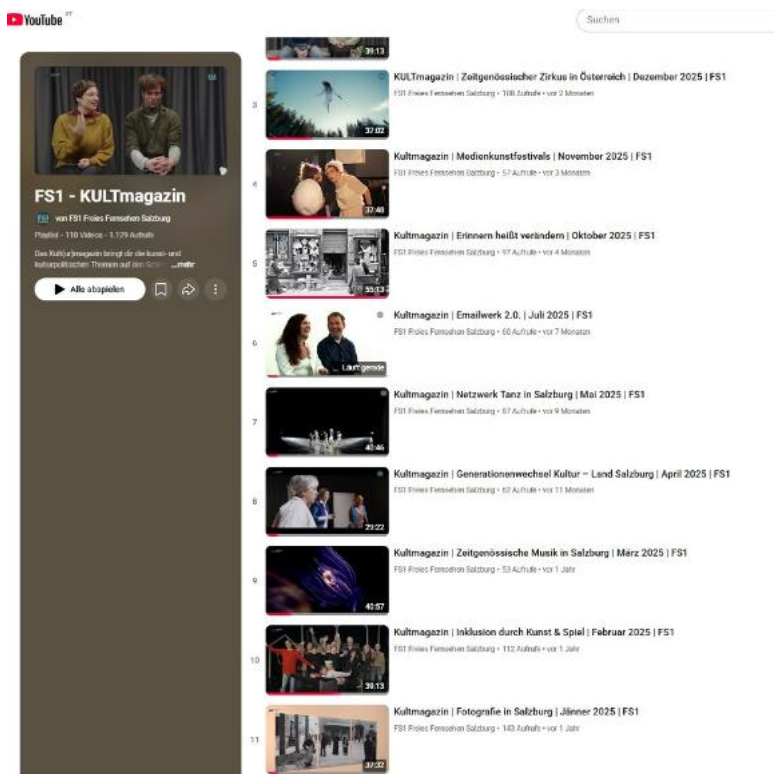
YouTube AT

Suchen

FS1 - KULTmagazin

FS1 von FS1 Freies Fernsehen Salzburg

Playlist • 118 Videos • 1.129 Aufrufe

Das Kult(ur)magazin bringt dir die kunst- und kulturpolitischen Themen auf den Schirm ...mehr

Alle abspielen

39:13

3

37:02

KULTmagazin | Zeitgenössischer Zirkus in Österreich | Dezember 2025 | FS1

FS1 Freies Fernsehen Salzburg • 108 Aufrufe • vor 2 Monaten

4

37:48

Kultmagazin | Medienkunstfestivals | November 2025 | FS1

FS1 Freies Fernsehen Salzburg • 57 Aufrufe • vor 3 Monaten

5

55:13

Kultmagazin | Erinnern heißt verändern | Oktober 2025 | FS1

FS1 Freies Fernsehen Salzburg • 97 Aufrufe • vor 4 Monaten

6

Läuft gerade

Kultmagazin | Emailwerk 2.0. | Juli 2025 | FS1

FS1 Freies Fernsehen Salzburg • 60 Aufrufe • vor 7 Monaten

7

40:46

Kultmagazin | Netzwerk Tanz in Salzburg | Mai 2025 | FS1

FS1 Freies Fernsehen Salzburg • 67 Aufrufe • vor 9 Monaten

8

29:22

Kultmagazin | Generationenwechsel Kultur – Land Salzburg | April 2025 | FS1

FS1 Freies Fernsehen Salzburg • 62 Aufrufe • vor 11 Monaten

9

40:57

Kultmagazin | Zeitgenössische Musik in Salzburg | März 2025 | FS1

FS1 Freies Fernsehen Salzburg • 53 Aufrufe • vor 1 Jahr

10

39:13

Kultmagazin | Inklusion durch Kunst & Spiel | Februar 2025 | FS1

FS1 Freies Fernsehen Salzburg • 112 Aufrufe • vor 1 Jahr

11

37:32

Kultmagazin | Fotografie in Salzburg | Jänner 2025 | FS1

FS1 Freies Fernsehen Salzburg • 143 Aufrufe • vor 1 Jahr